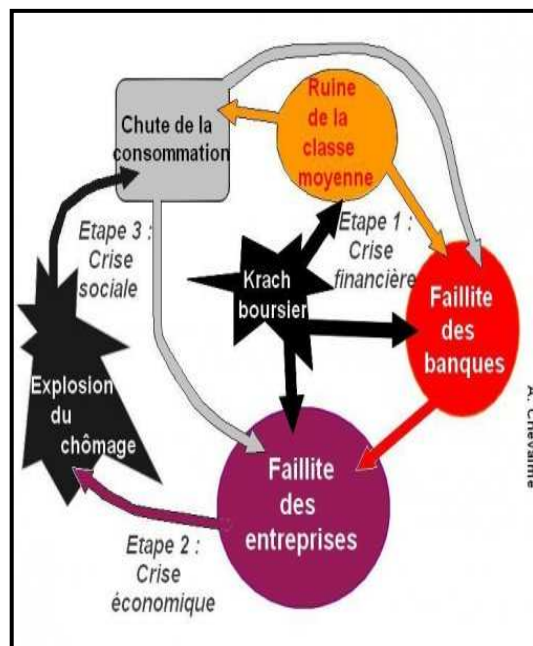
Chute de la consommation

Ruine de la classe moyenne

Etape 1 : Crise financière

Etape 3 : Crise sociale

Krach boursier

Faillite des banques

Explosion du chômage

Faillite des entreprises

Etape 2 : Crise économique

A. Chevallie